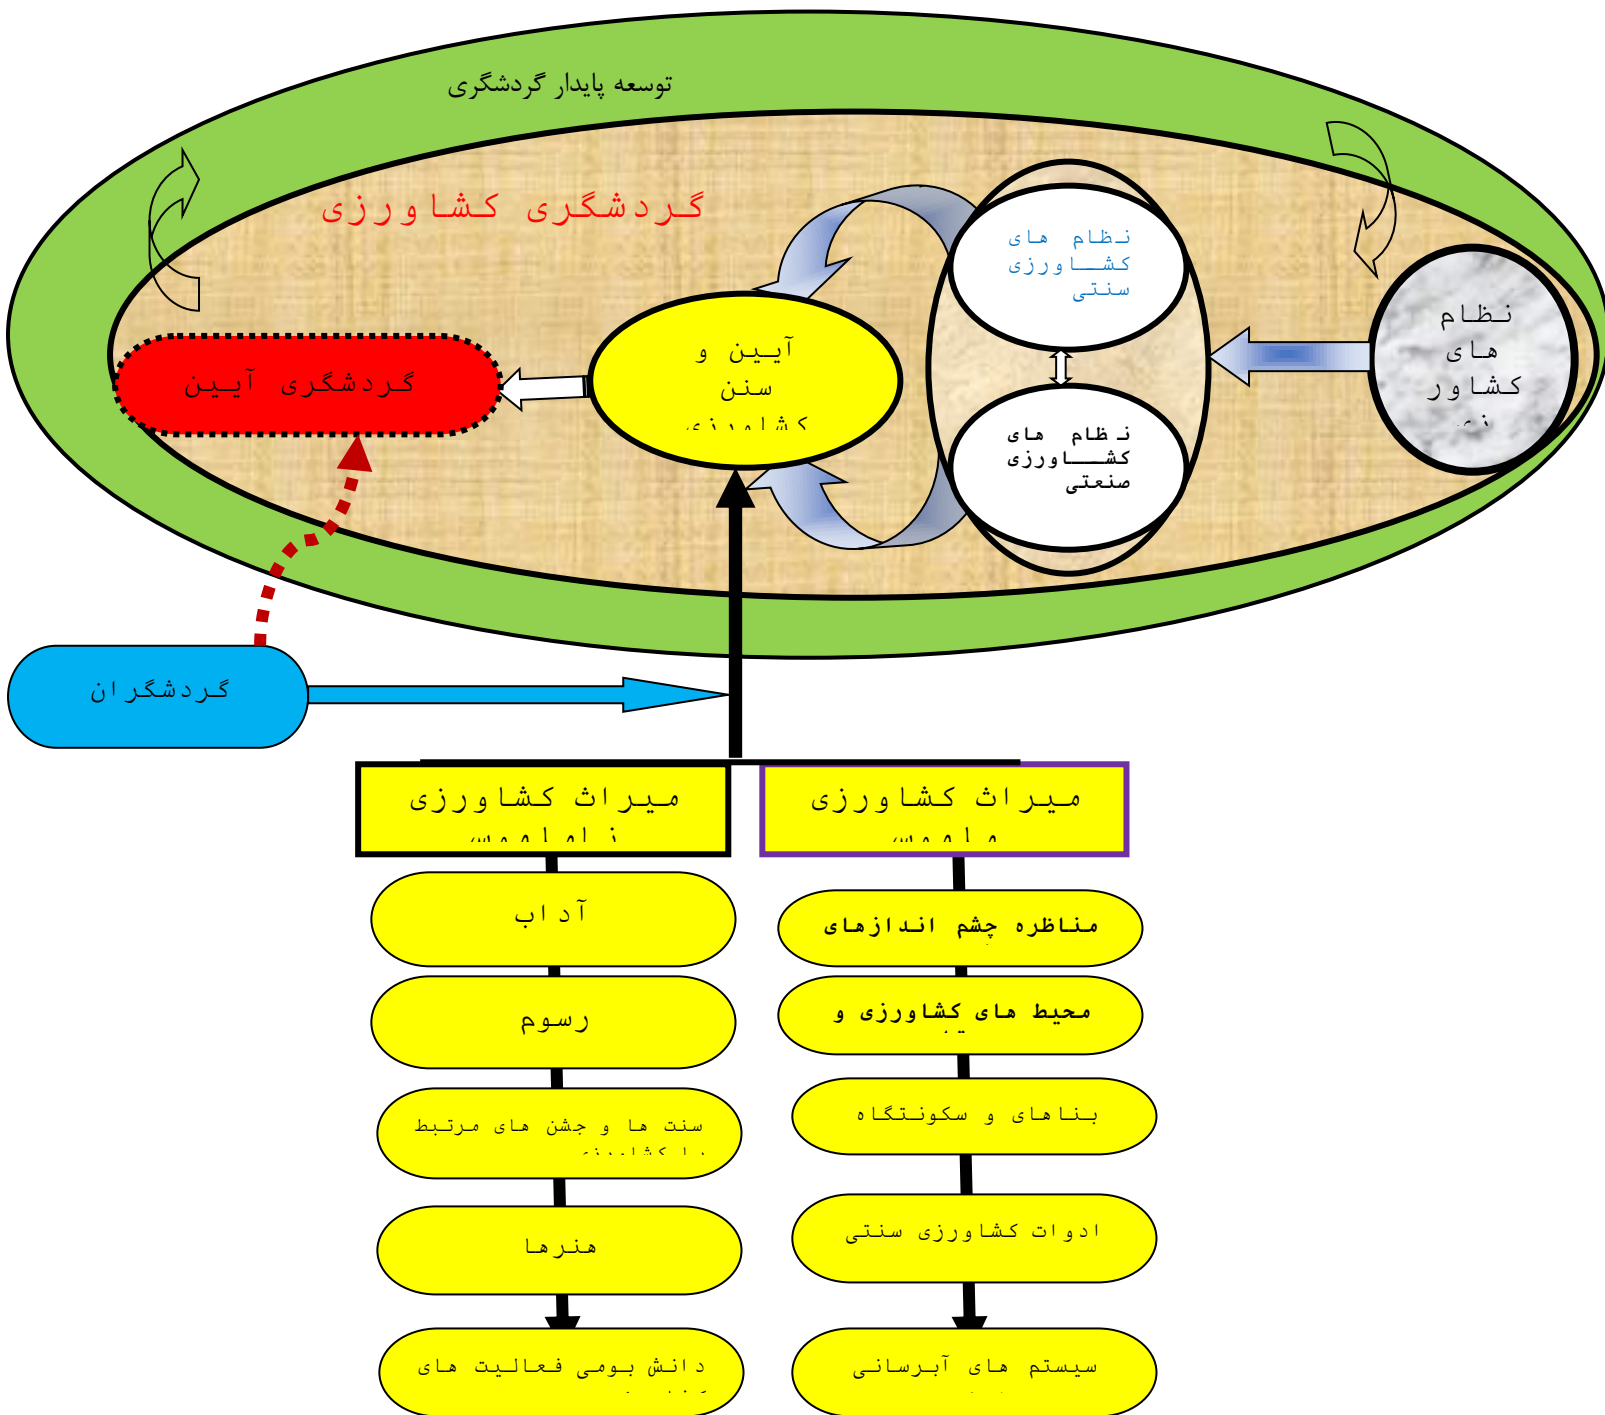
توسعه پایدار گردشگری

گردشگری کشاورزی

نظام های کشاورزی سنتی

نظام های کشاورزی صنعتی

نظام های کشاورزی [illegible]

آیین و سنن کشاورزی

گردشگری آیین

گردشگران

میراث کشاورزی ناملموس

میراث کشاورزی ملموس

آداب

رسوم

سنت ها و جشن های مرتبط با کشاورزی

هنرها

دانش بومی فعالیت های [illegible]

مناظره چشم اندازهای

محیط های کشاورزی و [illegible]

بناهای و سکونتگاه

ادوات کشاورزی سنتی

سیستم های آبرسانی